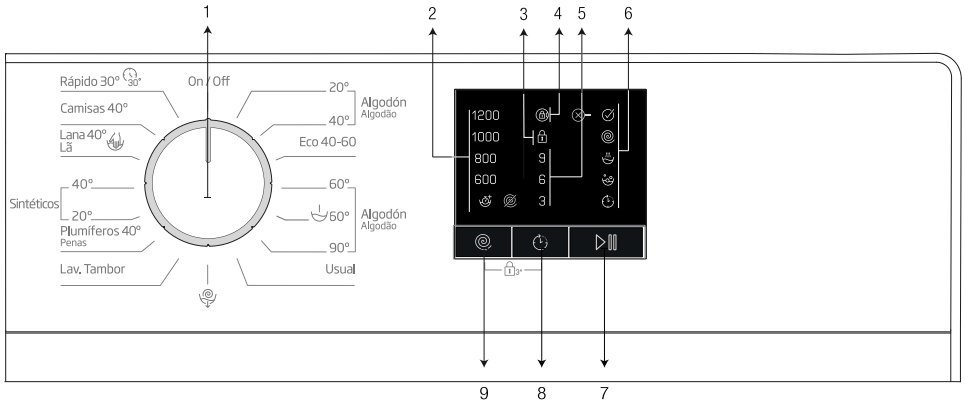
1
2
3
4
5
6

Rápido 30° 30'
On / Off
Camisas 40°
Lana 40°
Lã
Sintéticos
40°
20°
Plumíferos 40°
Penas
Lav. Tambor

20°
40°
Algodón
Algodão
Eco 40-60
60°
60°
Algodón
Algodão
90°
Usual

1200
1000
800
600
9
6
3

3"

9
8
7